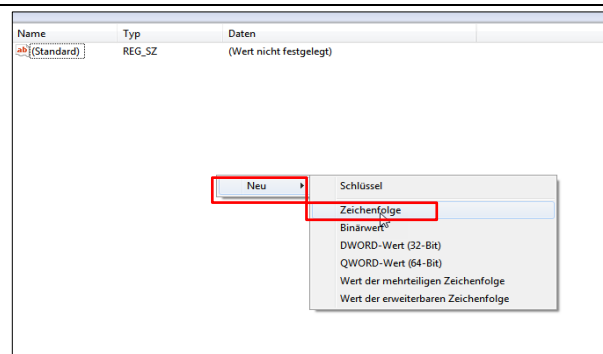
| Name | Typ | Daten |
|---|---|---|
| ab (Standard) | REG_SZ | (Wert nicht festgelegt) |

Neu ▸

Schlüssel
Zeichenfolge
Binärwert
DWORD-Wert (32-Bit)
QWORD-Wert (64-Bit)
Wert der mehrteiligen Zeichenfolge
Wert der erweiterbaren Zeichenfolge